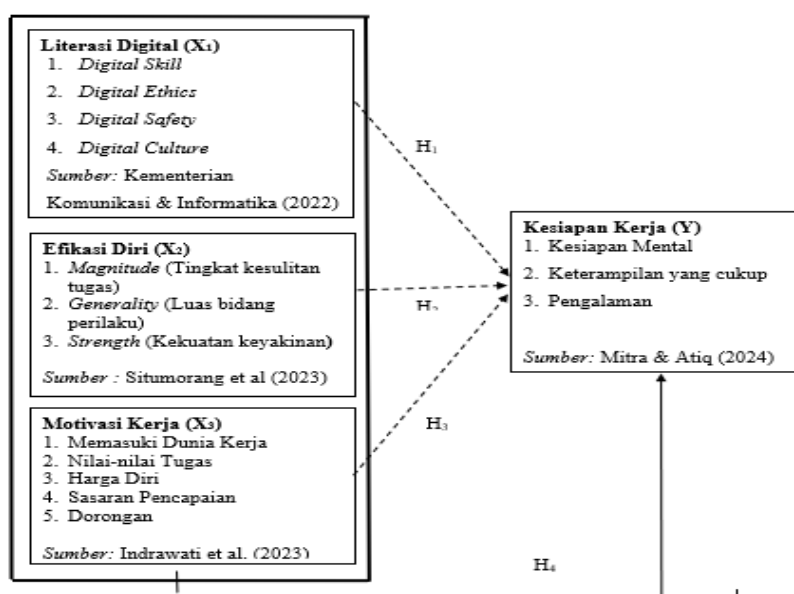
Literasi Digital ($X_1$)
1. Digital Skill
2. Digital Ethics
3. Digital Safety
4. Digital Culture
Sumber: Kementerian Komunikasi & Informatika (2022)

Efikasi Diri ($X_2$)
1. Magnitude (Tingkat kesulitan tugas)
2. Generality (Luas bidang perilaku)
3. Strength (Kekuatan keyakinan)
Sumber : Situmorang et al (2023)

Motivasi Kerja ($X_3$)
1. Memasuki Dunia Kerja
2. Nilai-nilai Tugas
3. Harga Diri
4. Sasaran Pencapaian
5. Dorongan
Sumber: Indrawati et al. (2023)

$H_1$

$H_2$

$H_3$

$H_4$

Kesiapan Kerja (Y)
1. Kesiapan Mental
2. Keterampilan yang cukup
3. Pengalaman
Sumber: Mitra & Atiq (2024)